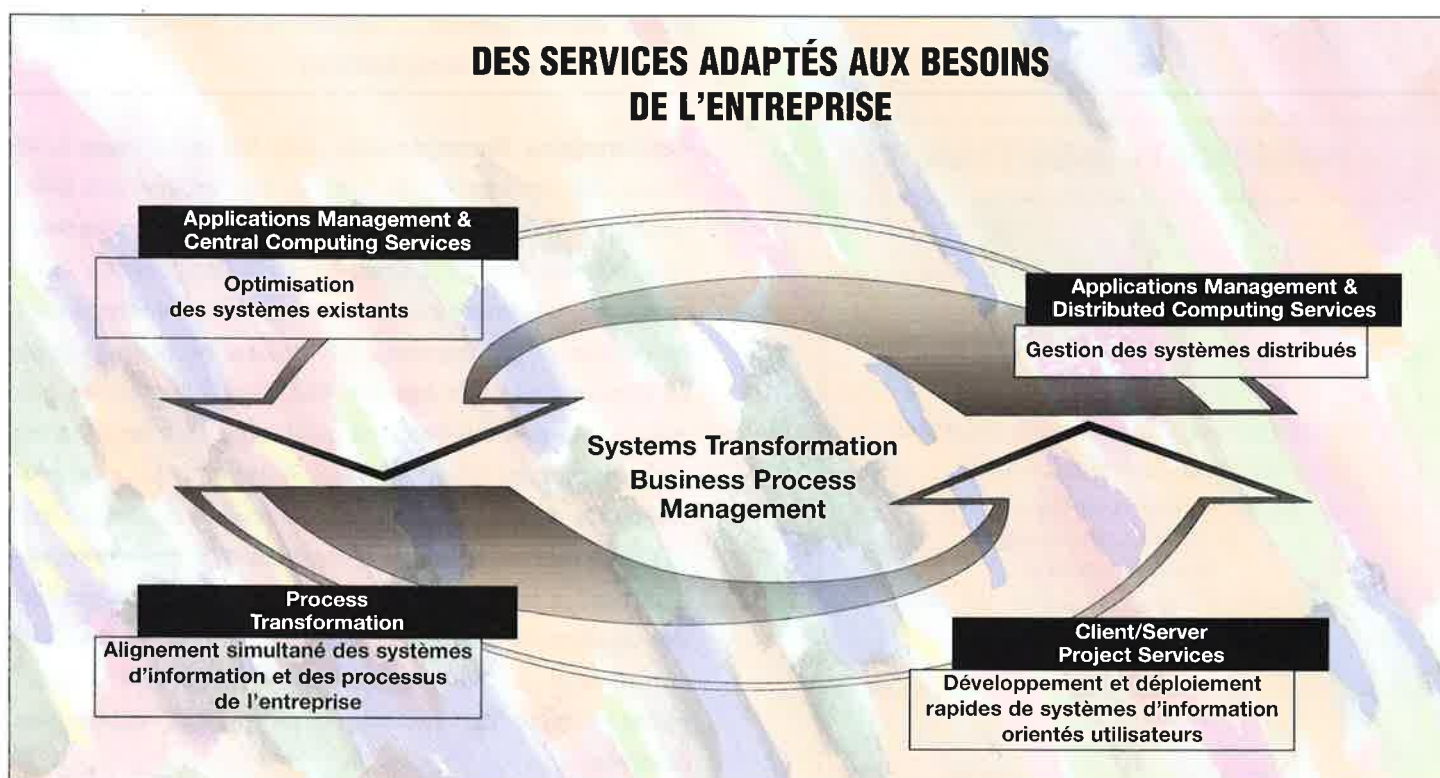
DES SERVICES ADAPTÉS AUX BESOINS DE L'ENTREPRISE

Applications Management & Central Computing Services

Optimisation des systèmes existants

Applications Management & Distributed Computing Services

Gestion des systèmes distribués

Systems Transformation
Business Process Management

Process Transformation

Alignement simultané des systèmes d'information et des processus de l'entreprise

Client/Server Project Services

Développement et déploiement rapides de systèmes d'information orientés utilisateurs